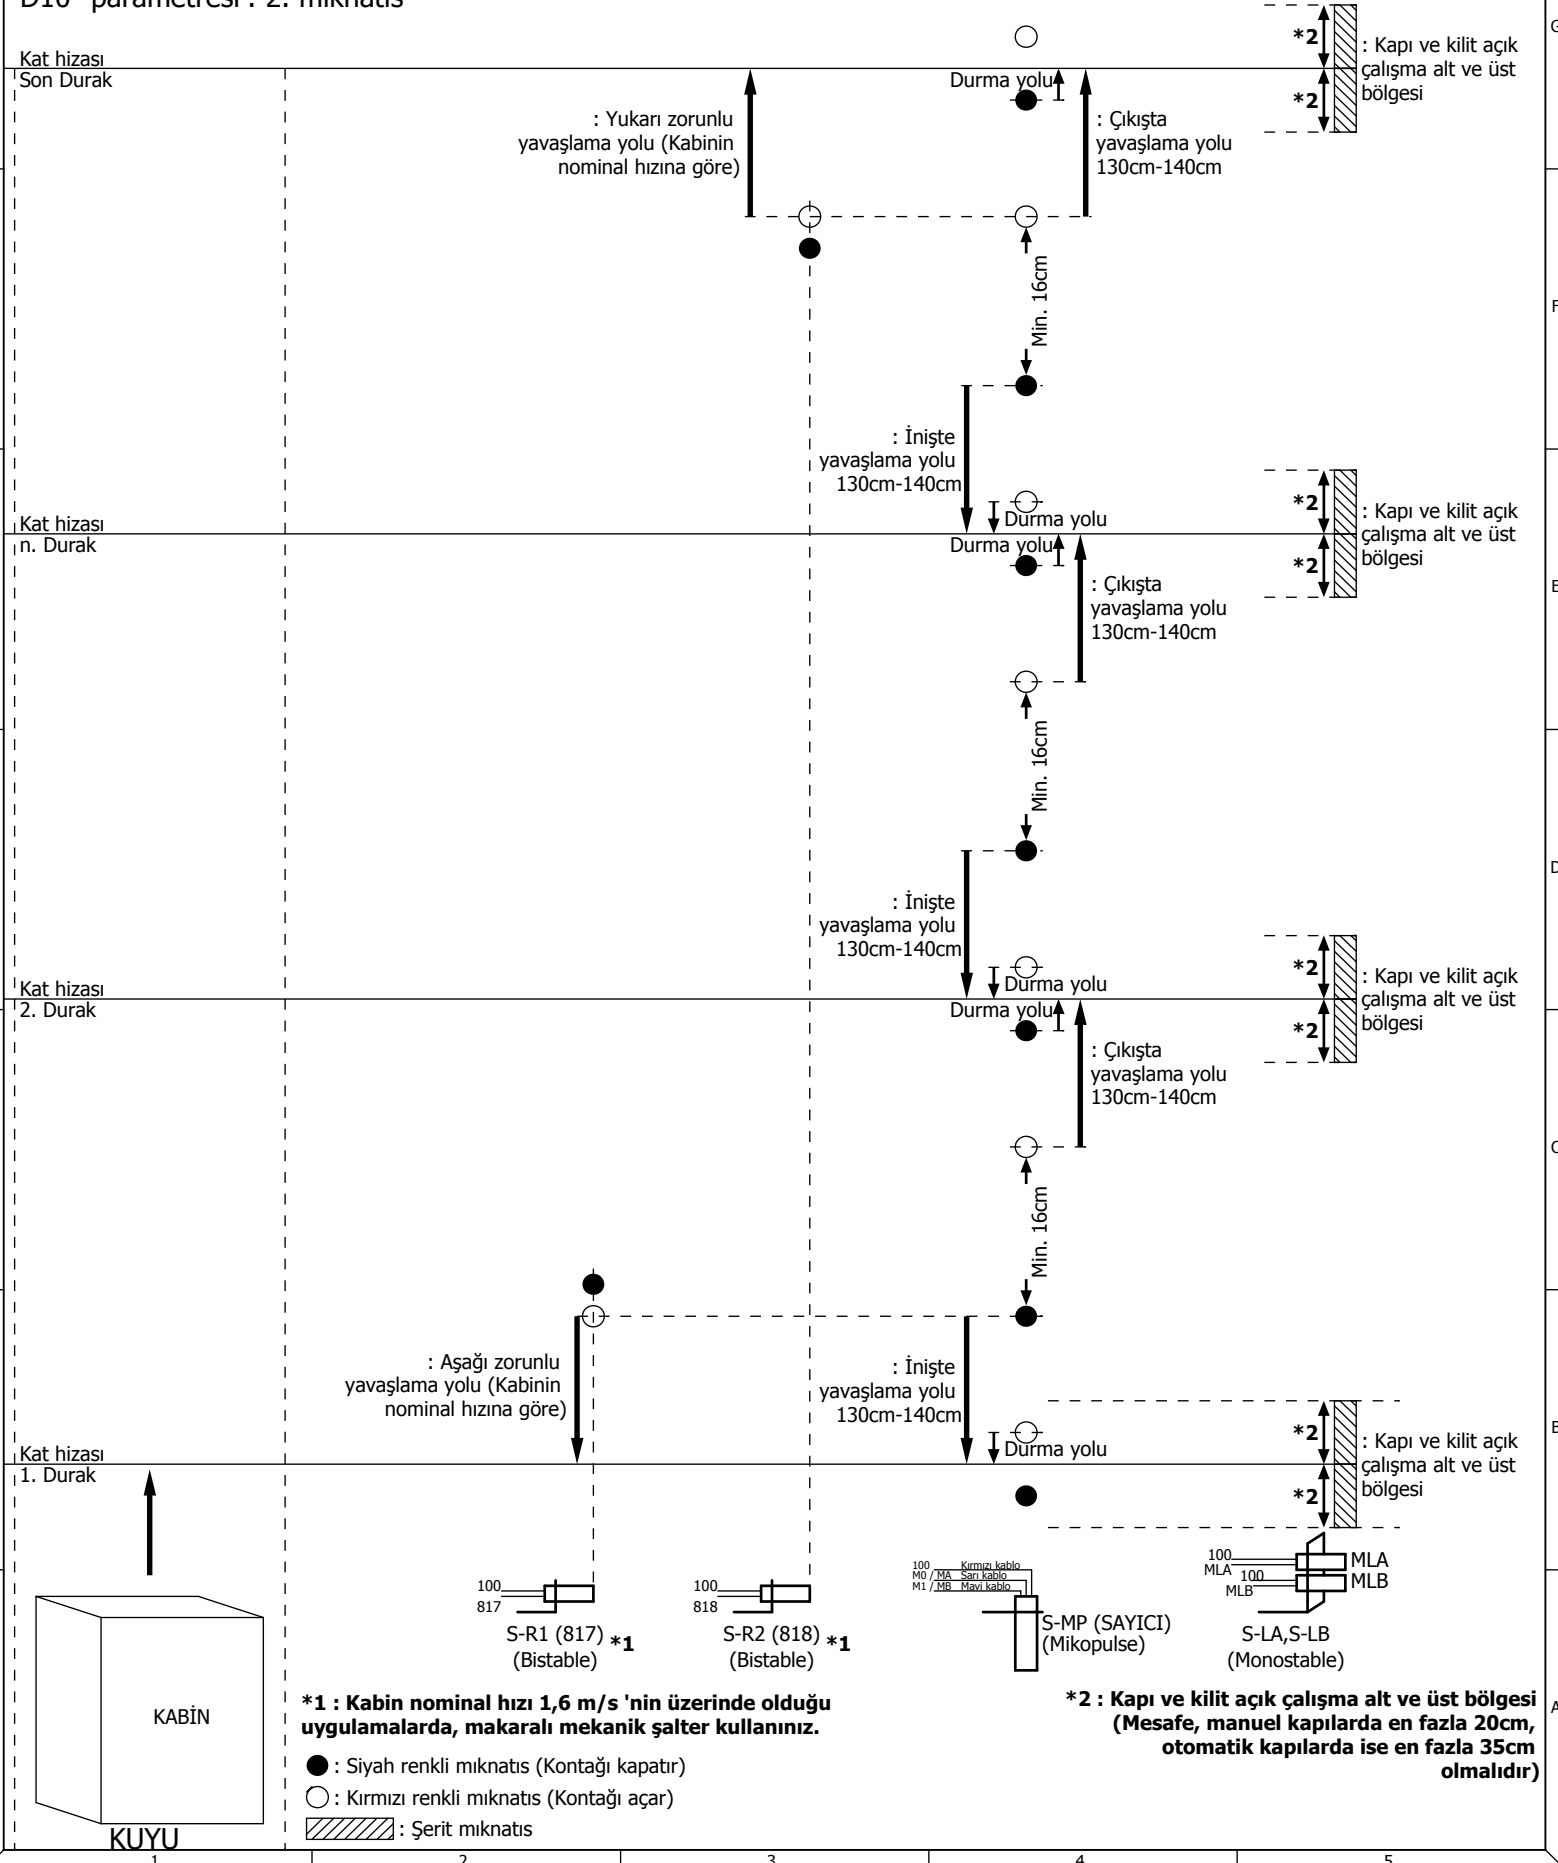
D10 parametresi : 2. mıknatıs

Kat hizası
Son Durak

Durma yolu

: Yukarı zorunlu yavaşlama yolu (Kabinin nominal hızına göre)

: Çıkışta yavaşlama yolu 130cm-140cm

*2
*2
: Kapı ve kilit açık çalışma alt ve üst bölgesi

Min. 16cm

: İnişte yavaşlama yolu 130cm-140cm

Durma yolu

Kat hizası
n. Durak

Durma yolu

: Çıkışta yavaşlama yolu 130cm-140cm

*2
*2
: Kapı ve kilit açık çalışma alt ve üst bölgesi

Min. 16cm

: İnişte yavaşlama yolu 130cm-140cm

Durma yolu

Kat hizası
2. Durak

Durma yolu

: Çıkışta yavaşlama yolu 130cm-140cm

*2
*2
: Kapı ve kilit açık çalışma alt ve üst bölgesi

Min. 16cm

: Aşağı zorunlu yavaşlama yolu (Kabinin nominal hızına göre)

: İnişte yavaşlama yolu 130cm-140cm

Durma yolu

Kat hizası
1. Durak

*2
*2
: Kapı ve kilit açık çalışma alt ve üst bölgesi

100
817
S-R1 (817) *1
(Bistable)

100
818
S-R2 (818) *1
(Bistable)

100 Kırmızı kablo
M0 / MA Sarı kablo
M1 / MB Mavi kablo
S-MP (SAYICI)
(Mikopulse)

100
MLA
100
MLB
MLA
MLB
S-LA,S-LB
(Monostable)

KABİN

KUYU

*1 : Kabin nominal hızı 1,6 m/s 'nin üzerinde olduğu uygulamalarda, makaralı mekanik şalter kullanınız.

: Siyah renkli mıknatıs (Kontağı kapatır)
: Kırmızı renkli mıknatıs (Kontağı açar)
: Şerit mıknatıs

*2 : Kapı ve kilit açık çalışma alt ve üst bölgesi (Mesafe, manuel kapılarda en fazla 20cm, otomatik kapılarda ise en fazla 35cm olmalıdır)

1 2 3 4 5
G F E D C B A